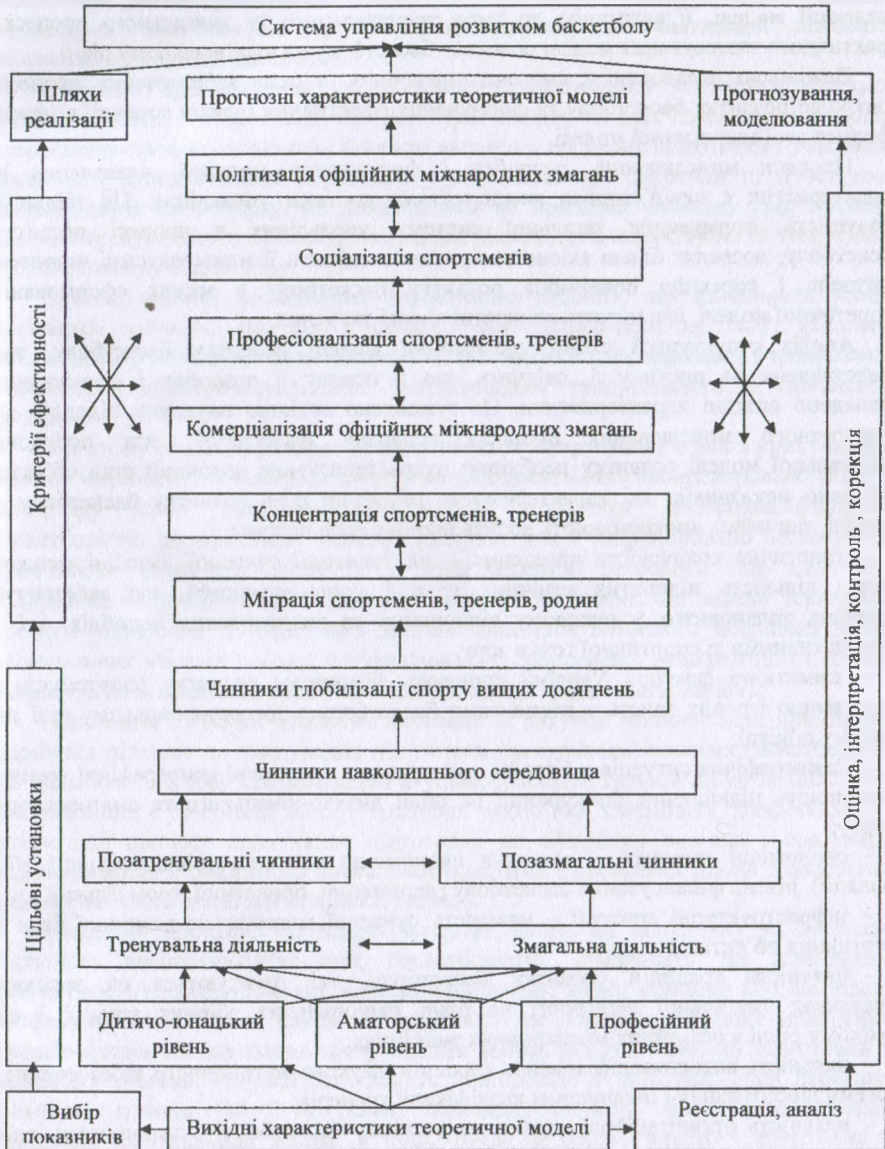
Система управління розвитком баскетболу

Шляхи реалізації

Прогнозні характеристики теоретичної моделі

Прогнозування, моделювання

Політизація офіційних міжнародних змагань

Соціалізація спортсменів

Професіоналізація спортсменів, тренерів

Комерціалізація офіційних міжнародних змагань

Концентрація спортсменів, тренерів

Міграція спортсменів, тренерів, родин

Чинники глобалізації спорту вищих досягнень

Чинники навколишнього середовища

Позатренувальні чинники

Позазмагальні чинники

Тренувальна діяльність

Змагальна діяльність

Дитячо-юнацький рівень

Аматорський рівень

Професійний рівень

Критерії ефективності

Цільові установки

Оцінка, інтерпретація, контроль, корекція

Вибір показників

Вихідні характеристики теоретичної моделі

Реєстрація, аналіз